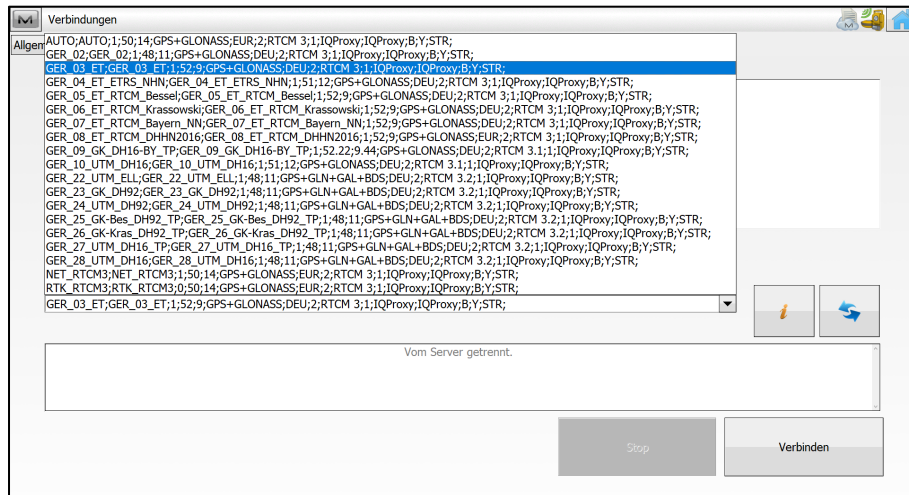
Verbindungen

Allgen

AUTO;AUTO;1;50;14;GPS+GLONASS;EUR;2;RTCM 3;1;IQProxy;IQProxy;B;Y;STR;
GER_02;GER_02;1;48;11;GPS+GLONASS;DEU;2;RTCM 3;1;IQProxy;IQProxy;B;Y;STR;
GER_03_ET;GER_03_ET;1;52;9;GPS+GLONASS;DEU;2;RTCM 3;1;IQProxy;IQProxy;B;Y;STR;
GER_04_ET_ETRS_NHN;GER_04_ET_ETRS_NHN;1;51;12;GPS+GLONASS;DEU;2;RTCM 3;1;IQProxy;IQProxy;B;Y;STR;
GER_05_ET_RTCM_Bessel;GER_05_ET_RTCM_Bessel;1;52;9;GPS+GLONASS;DEU;2;RTCM 3;1;IQProxy;IQProxy;B;Y;STR;
GER_06_ET_RTCM_Krassowski;GER_06_ET_RTCM_Krassowski;1;52;9;GPS+GLONASS;DEU;2;RTCM 3;1;IQProxy;IQProxy;B;Y;STR;
GER_07_ET_RTCM_Bayern_NN;GER_07_ET_RTCM_Bayern_NN;1;52;9;GPS+GLONASS;DEU;2;RTCM 3;1;IQProxy;IQProxy;B;Y;STR;
GER_08_ET_RTCM_DHHN2016;GER_08_ET_RTCM_DHHN2016;1;52;9;GPS+GLONASS;EUR;2;RTCM 3;1;IQProxy;IQProxy;B;Y;STR;
GER_09_GK_DH16-BY_TP;GER_09_GK_DH16-BY_TP;1;52.22;9.44;GPS+GLONASS;DEU;2;RTCM 3.1;1;IQProxy;IQProxy;B;Y;STR;
GER_10_UTM_DH16;GER_10_UTM_DH16;1;51;12;GPS+GLONASS;DEU;2;RTCM 3.1;1;IQProxy;IQProxy;B;Y;STR;
GER_22_UTM_ELL;GER_22_UTM_ELL;1;48;11;GPS+GLN+GAL+BDS;DEU;2;RTCM 3.2;1;IQProxy;IQProxy;B;Y;STR;
GER_23_GK_DH92;GER_23_GK_DH92;1;48;11;GPS+GLN+GAL+BDS;DEU;2;RTCM 3.2;1;IQProxy;IQProxy;B;Y;STR;
GER_24_UTM_DH92;GER_24_UTM_DH92;1;48;11;GPS+GLN+GAL+BDS;DEU;2;RTCM 3.2;1;IQProxy;IQProxy;B;Y;STR;
GER_25_GK-Bes_DH92_TP;GER_25_GK-Bes_DH92_TP;1;48;11;GPS+GLN+GAL+BDS;DEU;2;RTCM 3.2;1;IQProxy;IQProxy;B;Y;STR;
GER_26_GK-Kras_DH92_TP;GER_26_GK-Kras_DH92_TP;1;48;11;GPS+GLN+GAL+BDS;DEU;2;RTCM 3.2;1;IQProxy;IQProxy;B;Y;STR;
GER_27_UTM_DH16_TP;GER_27_UTM_DH16_TP;1;48;11;GPS+GLN+GAL+BDS;DEU;2;RTCM 3.2;1;IQProxy;IQProxy;B;Y;STR;
GER_28_UTM_DH16;GER_28_UTM_DH16;1;48;11;GPS+GLN+GAL+BDS;DEU;2;RTCM 3.2;1;IQProxy;IQProxy;B;Y;STR;
NET_RTCM3;NET_RTCM3;1;50;14;GPS+GLONASS;EUR;2;RTCM 3;1;IQProxy;IQProxy;B;Y;STR;
RTK_RTCM3;RTK_RTCM3;0;50;14;GPS+GLONASS;EUR;2;RTCM 3;1;IQProxy;IQProxy;B;Y;STR;
GER_03_ET;GER_03_ET;1;52;9;GPS+GLONASS;DEU;2;RTCM 3;1;IQProxy;IQProxy;B;Y;STR;

Vom Server getrennt.

Stop

Verbinden